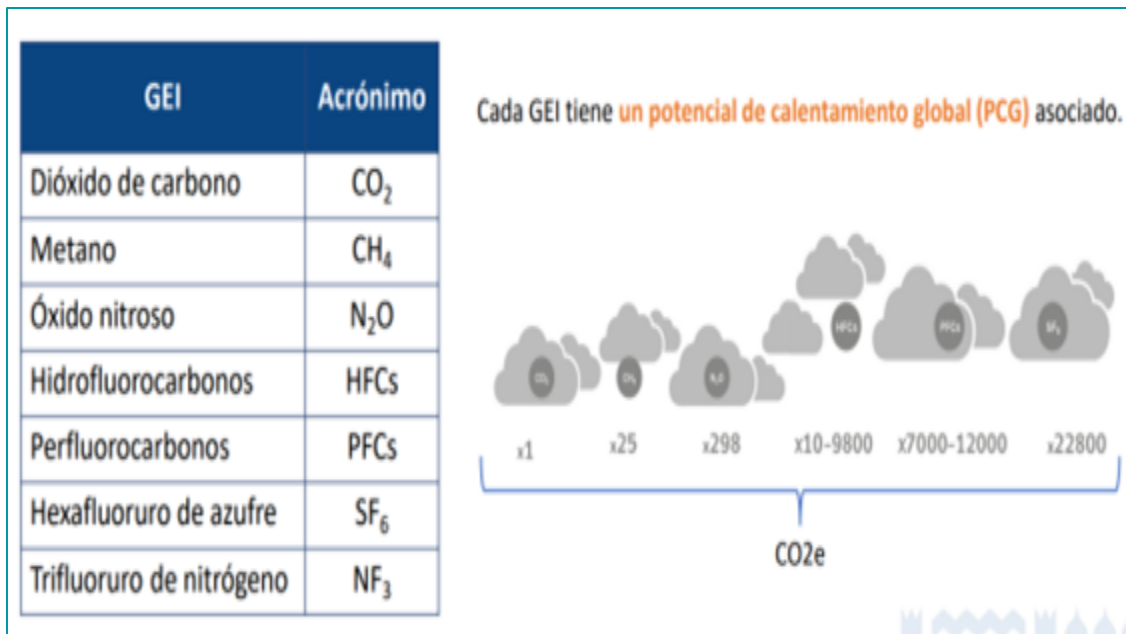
| GEI | Acrónimo |
|---|---|
| Dióxido de carbono | $CO_2$ |
| Metano | $CH_4$ |
| Óxido nitroso | $N_2O$ |
| Hidrofluorocarbonos | HFCs |
| Perfluorocarbonos | PFCs |
| Hexafluoruro de azufre | $SF_6$ |
| Trifluoruro de nitrógeno | $NF_3$ |

Cada GEI tiene un potencial de calentamiento global (PCG) asociado.

$CO_2$ $CH_4$ $N_2O$ HFCs PFCs $SF_6$

x1 x25 x298 x10-9800 x7000-12000 x22800

CO2e